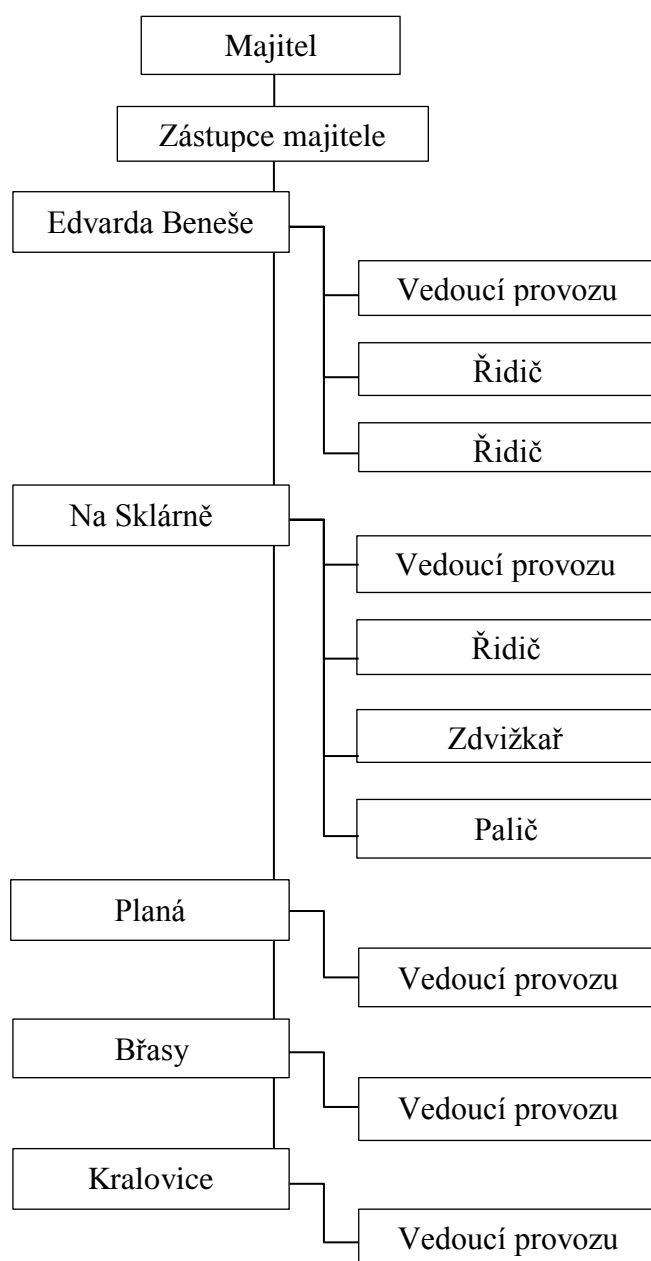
Majitel

Zástupce majitele

Edvarda Beneše

Vedoucí provozu

Řidič

Řidič

Na Sklárně

Vedoucí provozu

Řidič

Zdvižkař

Palič

Planá

Vedoucí provozu

Břasy

Vedoucí provozu

Kralovice

Vedoucí provozu